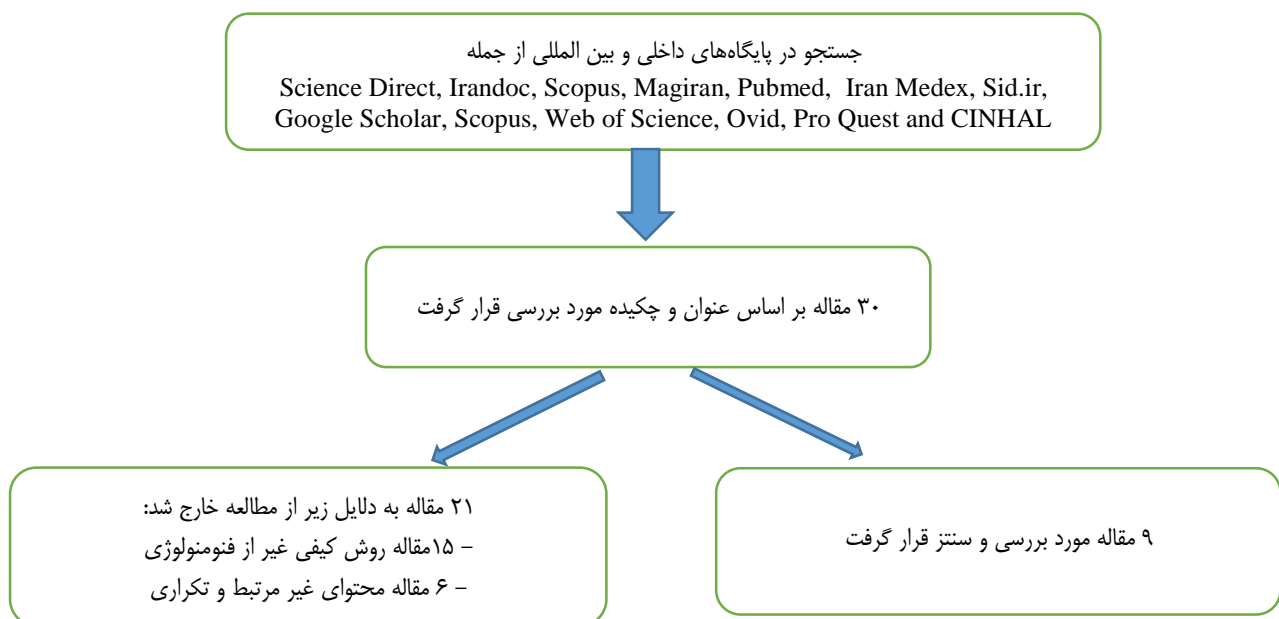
جستجو در پایگاه‌های داخلی و بین المللی از جمله
Science Direct, Irandoc, Scopus, Magiran, Pubmed, Iran Medex, Sid.ir, Google Scholar, Scopus, Web of Science, Ovid, Pro Quest and CINHAL

۳۰ مقاله بر اساس عنوان و چکیده مورد بررسی قرار گرفت

۲۱ مقاله به دلایل زیر از مطالعه خارج شد:
– ۱۵مقاله روش کیفی غیر از فنومنولوژی
– ۶ مقاله محتوای غیر مرتبط و تکراری

۹ مقاله مورد بررسی و سنتز قرار گرفت